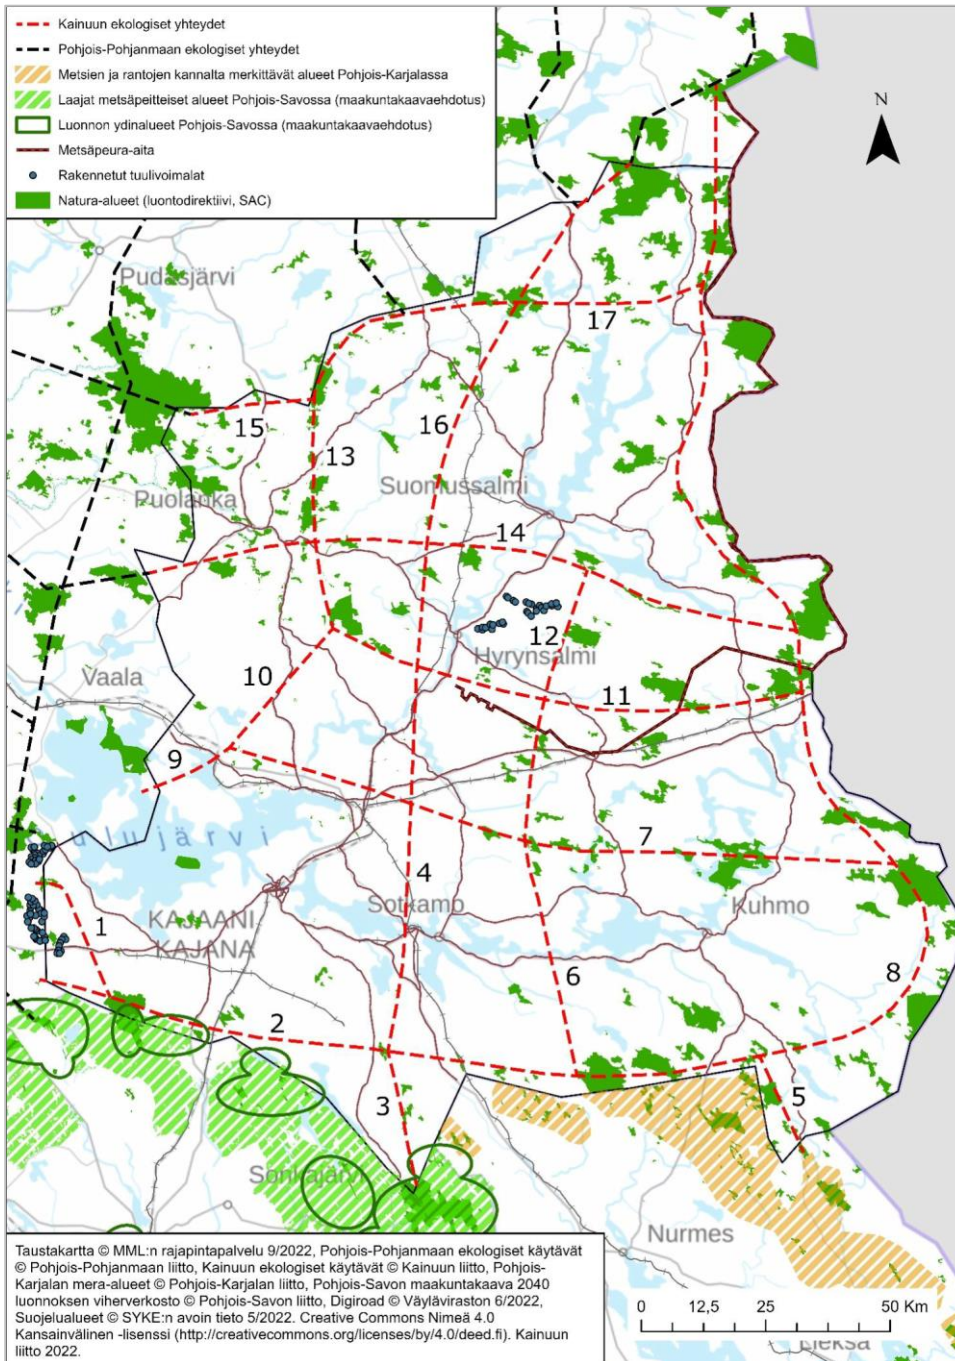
Kainuun ekologiset yhteydet
Pohjois-Pohjanmaan ekologiset yhteydet
Metsien ja rantojen kannalta merkittävät alueet Pohjois-Karjalassa
Laajat metsäpeitteiset alueet Pohjois-Savossa (maakuntakaavaehdotus)
Luonnon ydinalueet Pohjois-Savossa (maakuntakaavaehdotus)
Metsäpeura-aita
Rakennetut tuulivoimalat
Natura-alueet (luontodirektiivi, SAC)

N

Pudasjärvi
17
15
16
13
Puolanka
Suomussalmi
14
12
Hyrynsalmi
Vaala
10
11
9
Oulujärvi
7
4
KAJAANI
KAJANA
Sotkamo
Kuhmo
1
6
8
2
5
3
Sonkajärvi
Nurmes
Lieksa

Taustakartta © MML:n rajapintapalvelu 9/2022, Pohjois-Pohjanmaan ekologiset käytävät © Pohjois-Pohjanmaan liitto, Kainuun ekologiset käytävät © Kainuun liitto, Pohjois-Karjalan mera-alueet © Pohjois-Karjalan liitto, Pohjois-Savon maakuntakaava 2040 luonnoksen viherverkosto © Pohjois-Savon liitto, Digiroad © Väyläviraston 6/2022, Suojelualueet © SYKE:n avoin tieto 5/2022. Creative Commons Nimeä 4.0 Kansainvälinen -lisenssi (http://creativecommons.org/licenses/by/4.0/deed.fi). Kainuun liitto 2022.

0 12,5 25 50 Km